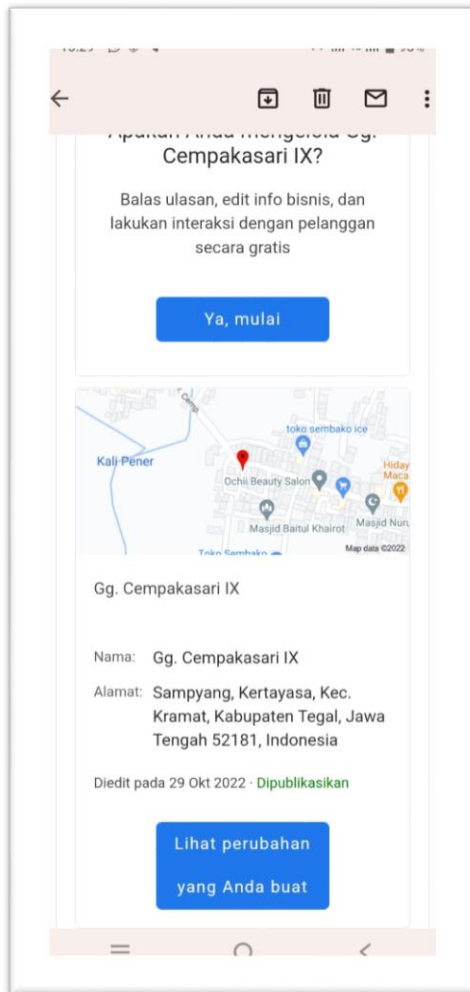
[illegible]

Apakah Anda mengelola Gg. Cempakasari IX?

Balas ulasan, edit info bisnis, dan lakukan interaksi dengan pelanggan secara gratis

Ya, mulai

Kali Pener
toko sembako ice
Ochii Beauty Salon
Hiday Maca
Masjid Baitul Khairot
Masjid Nur
Toko Sembako
Map data ©2022

Gg. Cempakasari IX

Nama: Gg. Cempakasari IX

Alamat: Sampyang, Kertayasa, Kec. Kramat, Kabupaten Tegal, Jawa Tengah 52181, Indonesia

Diedit pada 29 Okt 2022 · Dipublikasikan

Lihat perubahan yang Anda buat